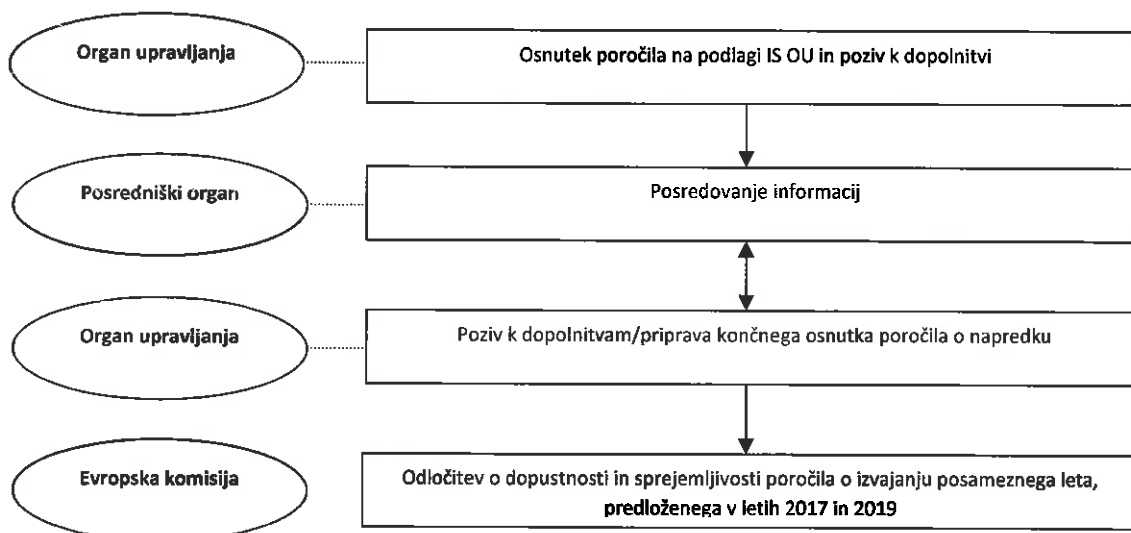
Organ upravljanja

Osnutek poročila na podlagi IS OU in poziv k dopolnitvi

Posredniški organ

Posredovanje informacij

Organ upravljanja

Poziv k dopolnitvam/priprava končnega osnutka poročila o napredku

Evropska komisija

Odločitev o dopustnosti in sprejemljivosti poročila o izvajanju posameznega leta, predloženega v letih 2017 in 2019